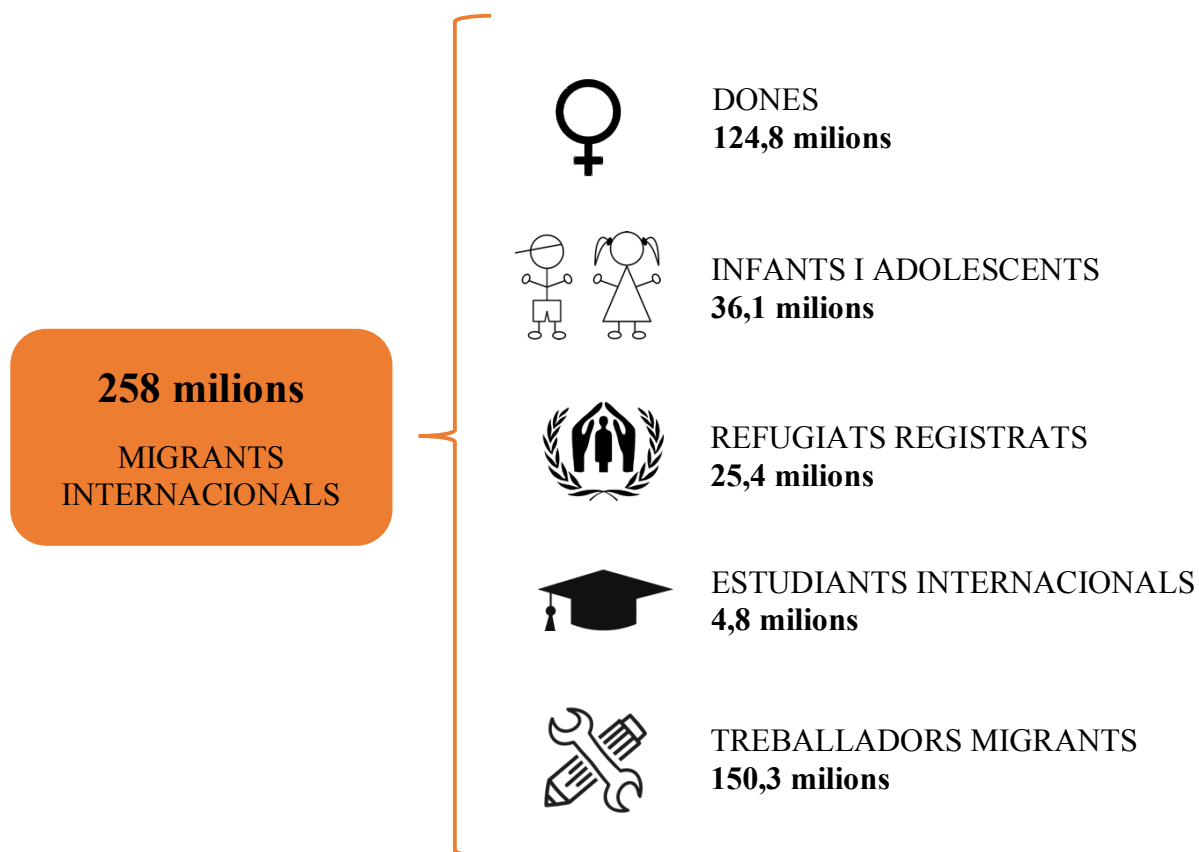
258 milions

MIGRANTS INTERNACIONALS

DONES
124,8 milions

INFANTS I ADOLESCENTS
36,1 milions

REFUGIATS REGISTRATS
25,4 milions

ESTUDIANTS INTERNACIONALS
4,8 milions

TREBALLADORS MIGRANTS
150,3 milions